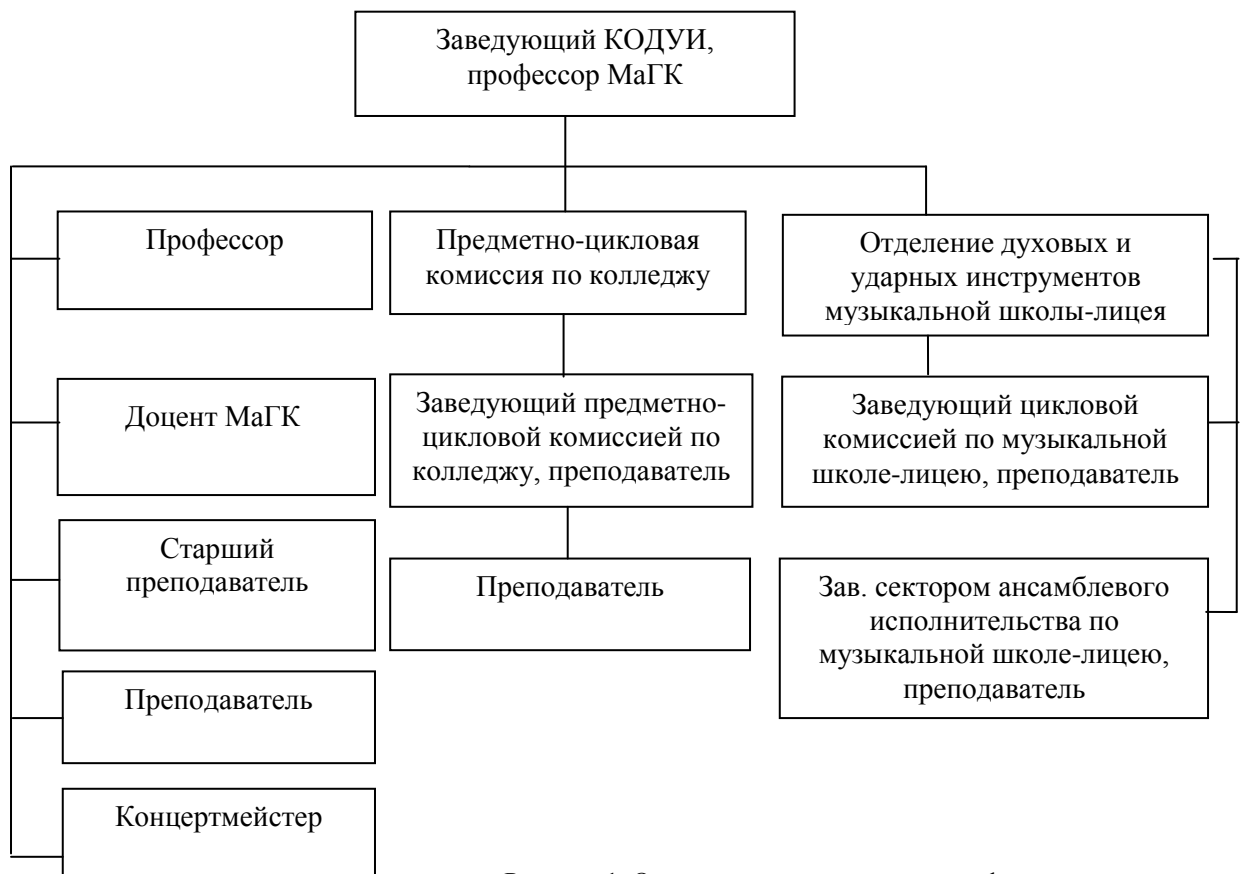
Заведующий КОДУИ, профессор МаГК

Профессор

Доцент МаГК

Старший преподаватель

Преподаватель

Концертмейстер

Предметно-цикловая комиссия по колледжу

Заведующий предметно-цикловой комиссией по колледжу, преподаватель

Преподаватель

Отделение духовых и ударных инструментов музыкальной школы-лицея

Заведующий цикловой комиссией по музыкальной школе-лицею, преподаватель

Зав. сектором ансамблевого исполнительства по музыкальной школе-лицею, преподаватель

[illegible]